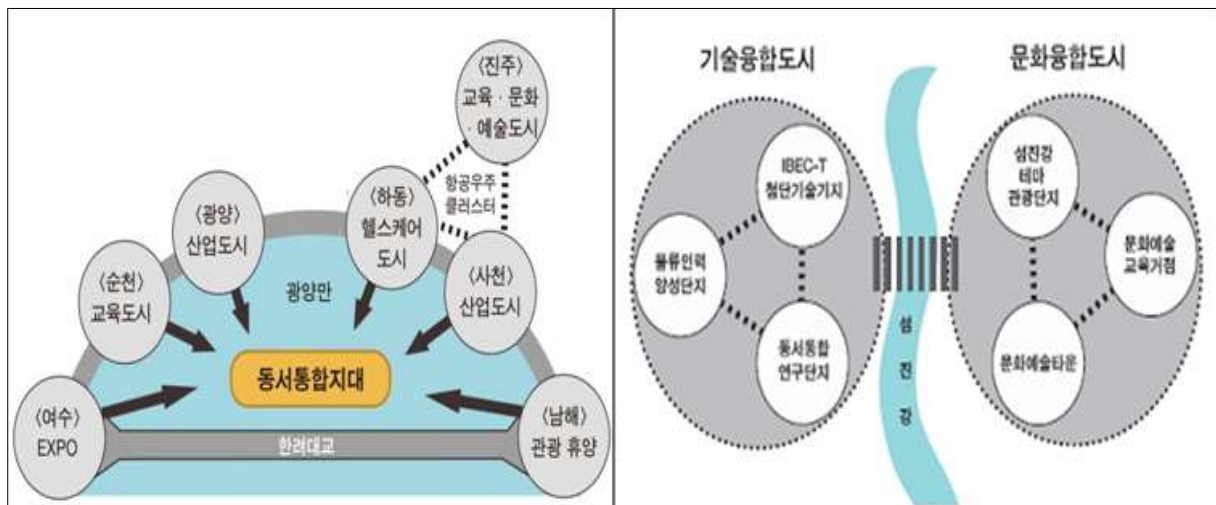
〈진주〉
교육 · 문화
· 예술도시

〈광양〉
산업도시

〈하동〉
헬스케어
도시

항공우주
클러스터

〈순천〉
교육도시

광양만

〈사천〉
산업도시

동서통합지대

〈여수〉
EXPO

한려대교

〈남해〉
관광 휴양

기술융합도시

문화융합도시

IBEC-T
첨단기술기지

물류인력
양성단지

동서통합
연구단지

섬
진
강

섬진강
테마
관광단지

문화예술
교육거점

문화예술타운